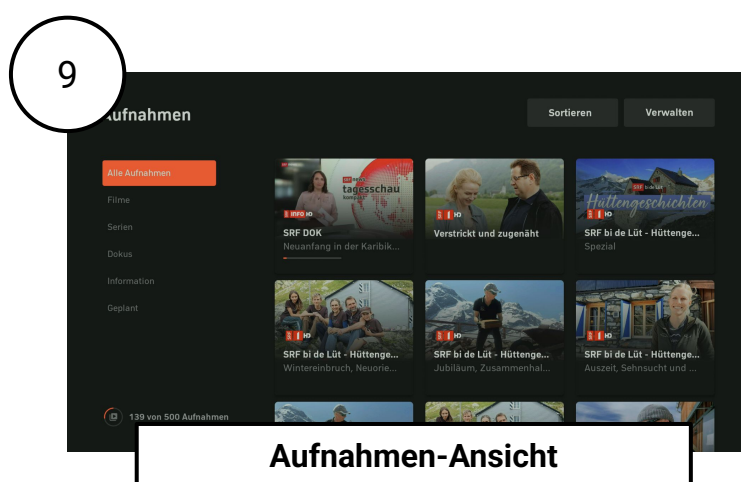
9

Aufnahmen

Sortieren

Verwalten

Alle Aufnahmen

Filme

Serien

Dokus

Information

Geplant

139 von 500 Aufnahmen

tagesschau

SRF INFO HD

SRF DOK

Neuanfang in der Karibik...

SRF 1 HD

Verstrickt und zugenäht

SRF bi de Lüt

Hüttengeschichten

SRF 1 HD

SRF bi de Lüt - Hüttenge...

Spezial

SRF 1 HD

SRF bi de Lüt - Hüttenge...

Wintereinbruch, Neuorie...

SRF 1 HD

SRF bi de Lüt - Hüttenge...

Jubiläum, Zusammenhal...

SRF 1 HD

SRF bi de Lüt - Hüttenge...

Auszeit, Sehnsucht und ...

Aufnahmen-Ansicht